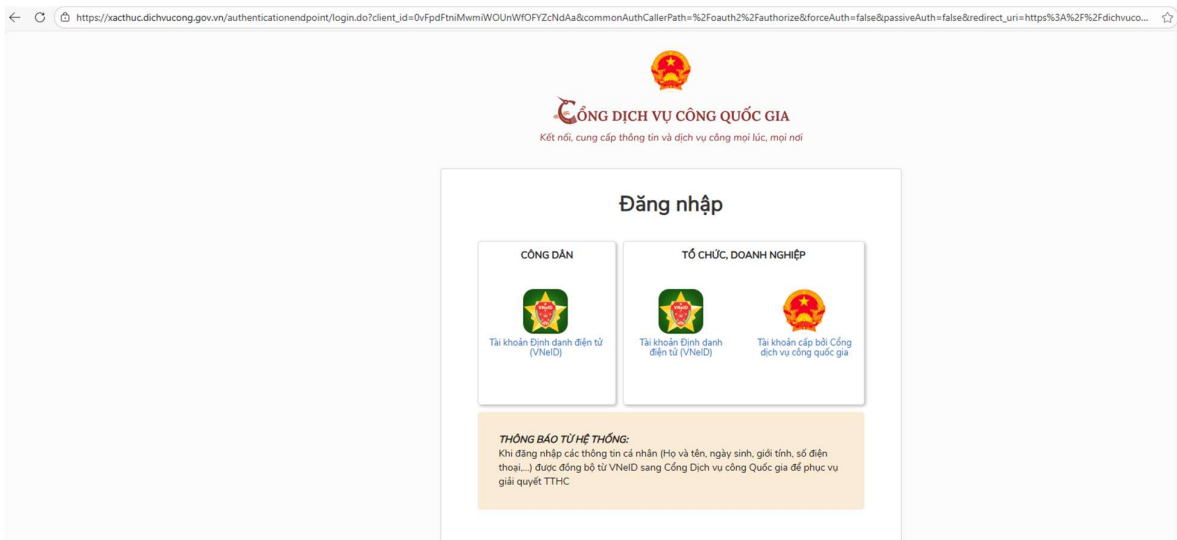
https://xacthuc.dichvucong.gov.vn/authenticationendpoint/login.do?client_id=0vFpdFtniMwmiWOUnWfOFYZcNdAa&commonAuthCallerPath=%2Foauth2%2Fauthorize&forceAuth=false&passiveAuth=false&redirect_uri=https%3A%2F%2Fdichvuco...

CỔNG DỊCH VỤ CÔNG QUỐC GIA
Kết nối, cung cấp thông tin và dịch vụ công mọi lúc, mọi nơi

Đăng nhập

CÔNG DÂN

Tài khoản Định danh điện tử (VNeID)

TỔ CHỨC, DOANH NGHIỆP

Tài khoản Định danh điện tử (VNeID)

Tài khoản cấp bởi Cổng dịch vụ công quốc gia

THÔNG BÁO TỪ HỆ THỐNG:
Khi đăng nhập các thông tin cá nhân (Họ và tên, ngày sinh, giới tính, số điện thoại,...) được đồng bộ từ VNeID sang Cổng Dịch vụ công Quốc gia để phục vụ giải quyết TTHC